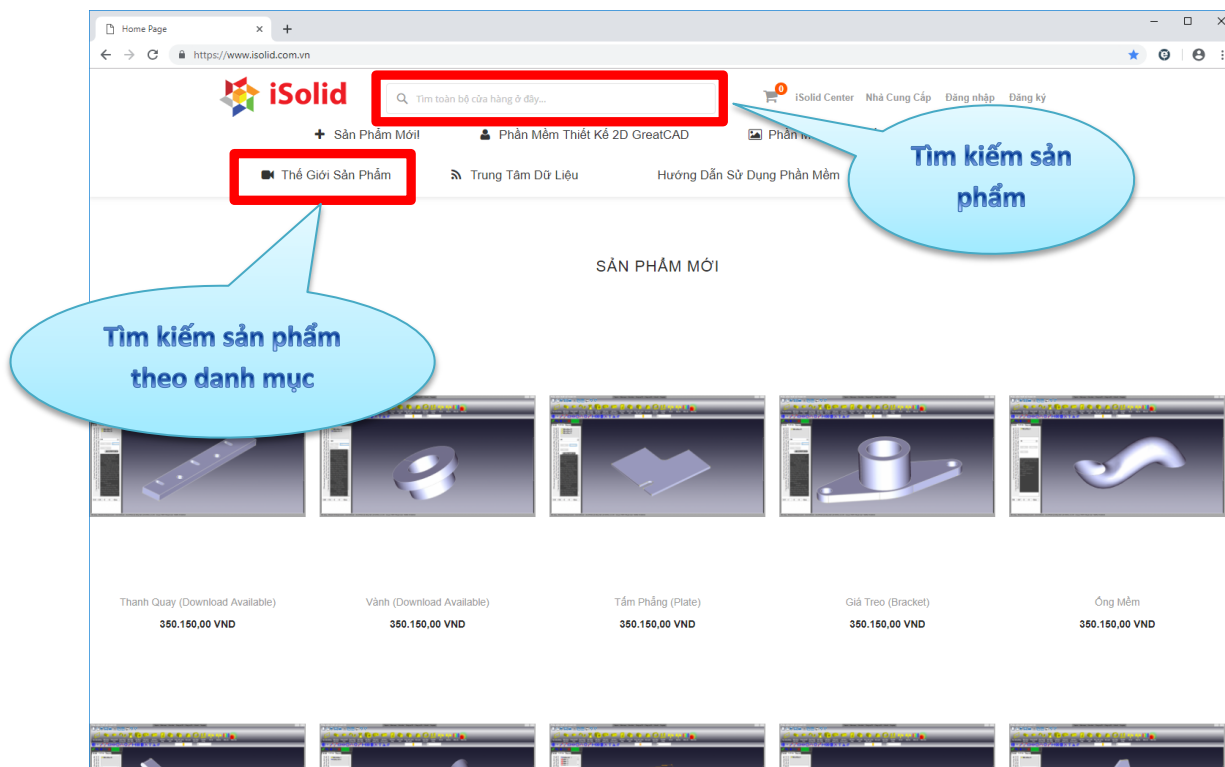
Home Page

https://www.isolid.com.vn

iSolid

Tìm toàn bộ cửa hàng ở đây...

0

iSolid Center Nhà Cung Cấp Đăng nhập Đăng ký

Sản Phẩm Mới Phần Mềm Thiết Kế 2D GreatCAD Phần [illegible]

Thế Giới Sản Phẩm Trung Tâm Dữ Liệu Hướng Dẫn Sử Dụng Phần Mềm

Tìm kiếm sản phẩm

SẢN PHẨM MỚI

Tìm kiếm sản phẩm theo danh mục

Thanh Quay (Download Available)
350.150,00 VND

Vành (Download Available)
350.150,00 VND

Tấm Phẳng (Plate)
350.150,00 VND

Giá Treo (Bracket)
350.150,00 VND

Ống Mềm
350.150,00 VND